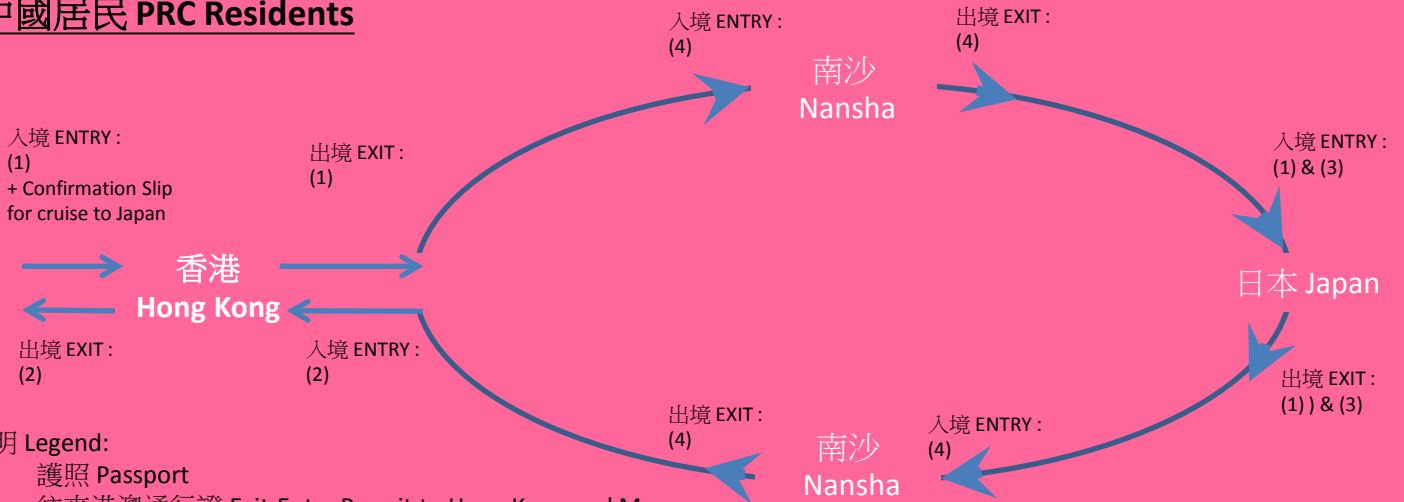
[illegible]國居民 PRC Residents

入境 ENTRY :
(4)

南沙
Nansha

出境 EXIT :
(4)

入境 ENTRY :
(1)
+ Confirmation Slip for cruise to Japan

出境 EXIT :
(1)

入境 ENTRY :
(1) & (3)

香港
Hong Kong

日本 Japan

出境 EXIT :
(2)

入境 ENTRY :
(2)

出境 EXIT :
(1) ) & (3)

出境 EXIT :
(4)

入境 ENTRY :
(4)

南沙
Nansha

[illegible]明 Legend:
護照 Passport
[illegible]